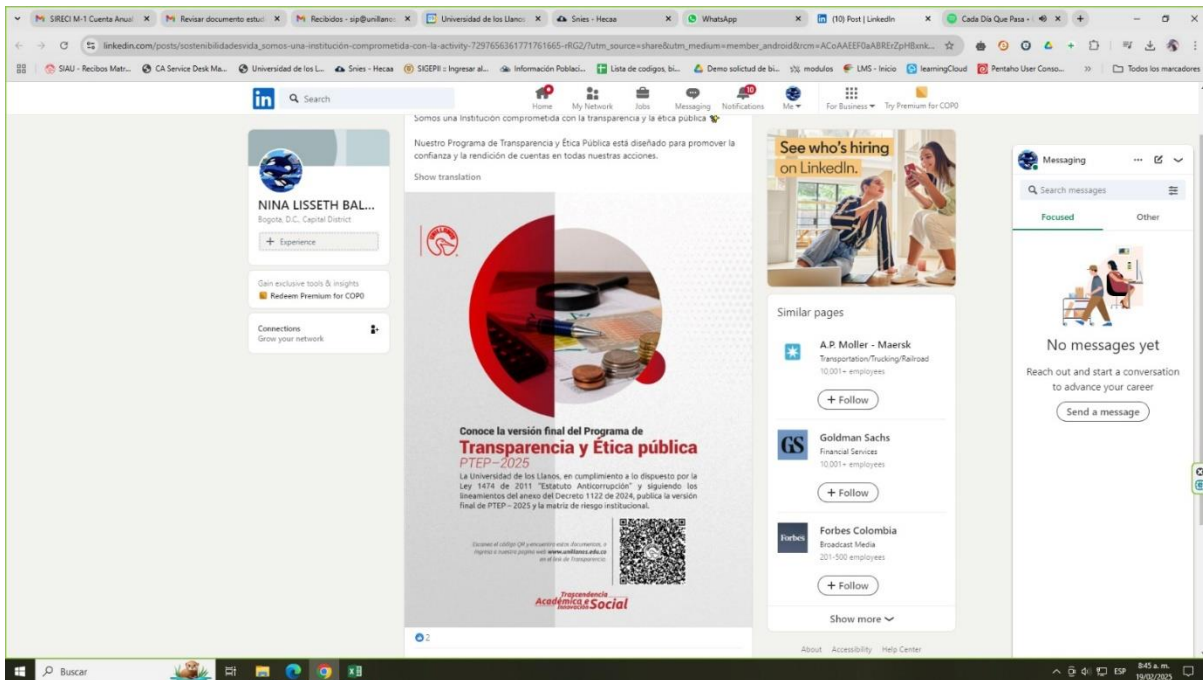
M SIRECI M-1 Cuenta Anual × | M Revisar documento estud × | M Recibidos - sip@unillanos × | Universidad de los Llanos × | Snies - Hecaa × | WhatsApp × | (10) Post | LinkedIn × | Cada Día Que Pasa - × | +

linkedin.com/posts/sostenibilidadesvida_somos-una-institución-comprometida-con-la-activity-7297656361771761665-rRG2/?utm_source=share&utm_medium=member_android&rcm=ACoAAEEF0aABRErZpHBxnk...

SIAU - Recibos Matr... | CA Service Desk Ma... | Universidad de los L... | Snies - Hecaa | SIGEPII :: Ingresar al... | Información Poblaci... | Lista de codigos, bi... | Demo solicitud de bi... | modulos | LMS - Inicio | learningCloud | Pentaho User Conso... | Todos los marcadores

in Search | Home | My Network | Jobs | Messaging | Notifications 10 | Me | For Business | Try Premium for COP0

NINA LISSETH BAL...
Bogota, D.C., Capital District
+ Experience

Gain exclusive tools & insights
Redeem Premium for COP0

Connections
Grow your network

Somos una Institución comprometida con la transparencia y la ética pública

Nuestro Programa de Transparencia y Ética Pública está diseñado para promover la confianza y la rendición de cuentas en todas nuestras acciones.

Show translation

Conoce la versión final del Programa de
Transparencia y Ética pública
PTEP–2025
La Universidad de los Llanos, en cumplimiento a lo dispuesto por la Ley 1474 de 2011 "Estatuto Anticorrupción" y siguiendo los lineamientos del anexo del Decreto 1122 de 2024, publica la versión final de PTEP – 2025 y la matriz de riesgo institucional.

Escanea el código QR y encuentra estos documentos, o ingresa a nuestra página web www.unillanos.edu.co en el link de Transparencia.

Trascendencia Académica e Innovación Social

2

See who's hiring on LinkedIn.

Similar pages

A.P. Moller - Maersk
Transportation/Trucking/Railroad
10,001+ employees
+ Follow

Goldman Sachs
Financial Services
10,001+ employees
+ Follow

Forbes Colombia
Broadcast Media
201-500 employees
+ Follow

Show more

About Accessibility Help Center

Messaging
Search messages
Focused | Other
No messages yet
Reach out and start a conversation to advance your career
Send a message

Buscar
ESP 8:45 a. m. 19/02/2025